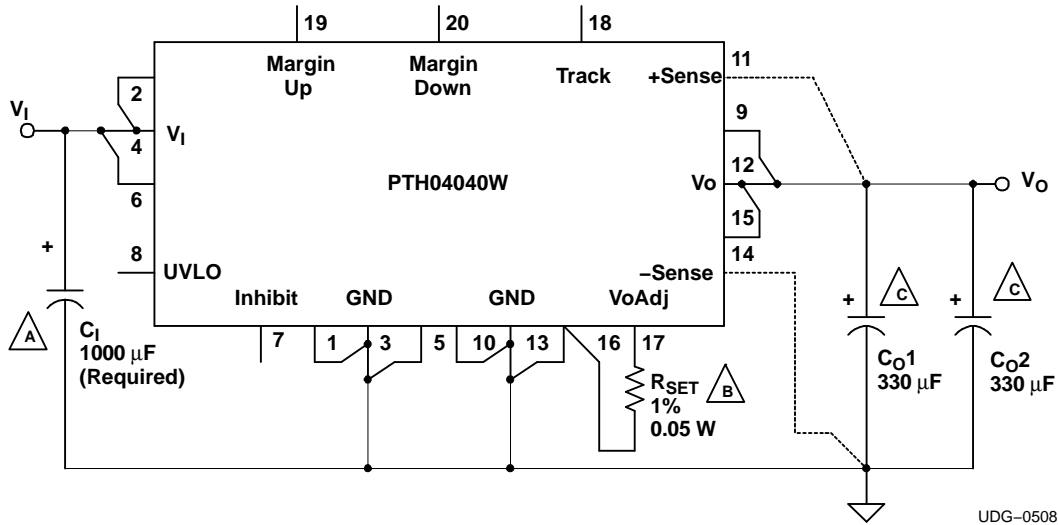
19
20
18
Margin Up
Margin Down
Track
+Sense
11
$V_I$
2
$V_I$
4
6
9
12
PTH04040W
Vo
$V_O$
15
+
8
UVLO
14
–Sense
Inhibit
GND
GND
VoAdj
+
C
+
C
A
$C_I$
1000 μF
(Required)
7
1
3
5
10
13
16
17
$R_{SET}$
B
1%
0.05 W
$C_O1$
330 μF
$C_O2$
330 μF
UDG–0508